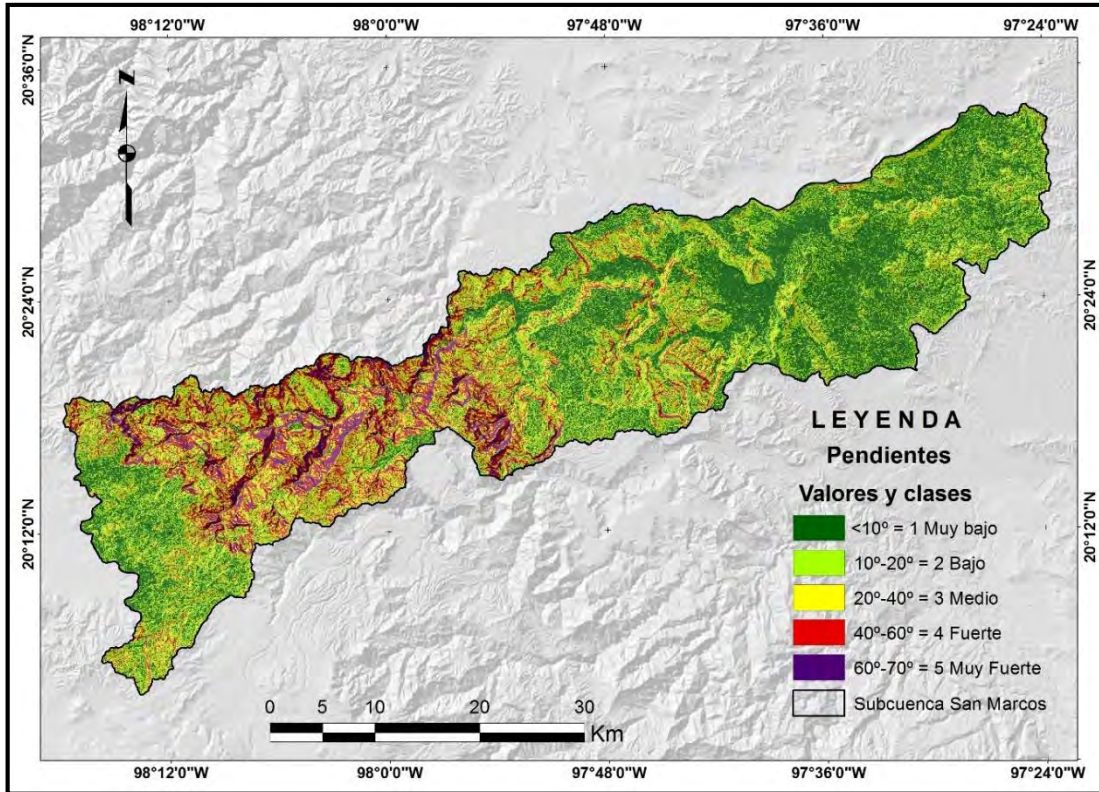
98°12'0"W
98°0'0"W
97°48'0"W
97°36'0"W
97°24'0"W

20°36'0"N
20°24'0"N
20°12'0"N

20°24'0"N
20°12'0"N

N

LEYENDA
Pendientes
Valores y clases
<10º = 1 Muy bajo
10º-20º = 2 Bajo
20º-40º = 3 Medio
40º-60º = 4 Fuerte
60º-70º = 5 Muy Fuerte
Subcuenca San Marcos

0 5 10 20 30
Km

98°12'0"W
98°0'0"W
97°48'0"W
97°36'0"W
97°24'0"W